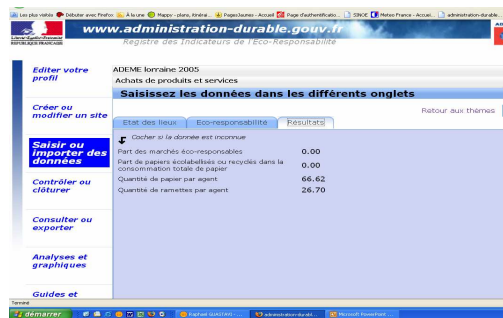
Les plus visités Débuter avec Firefox À la une Mappy - plans, itinéra... PagesJaunes - Accueil Page d'authentificatio... SINOE Meteo France - Accueil... administration-durable...

Liberté Égalité Fraternité RÉPUBLIQUE FRANÇAISE

www.administration-durable.gouv.fr

Registre des Indicateurs de l'Eco-Responsabilité

Editer votre profil

Créer ou modifier un site

Saisir ou importer des données

Contrôler ou clôturer

Consulter ou exporter

Analyses et graphiques

Guides et

ADEME lorraine 2005

Achats de produits et services

Saisissez les données dans les différents onglets

Retour aux thèmes

Etat des lieux | Eco-responsabilité | Résultats

Cocher si la donnée est inconnue

| | |
|---|---|
| Part des marchés éco-responsables | 0.00 |
| Part de papiers écolabellisés ou recyclés dans la consommation totale de papier | 0.00 |
| Quantité de papier par agent | 66.62 |
| Quantité de ramettes par agent | 26.70 |

Terminé

démarrer | Raphaël QUASTANA - ... | administration-durabl... | Microsoft PowerPoint ...